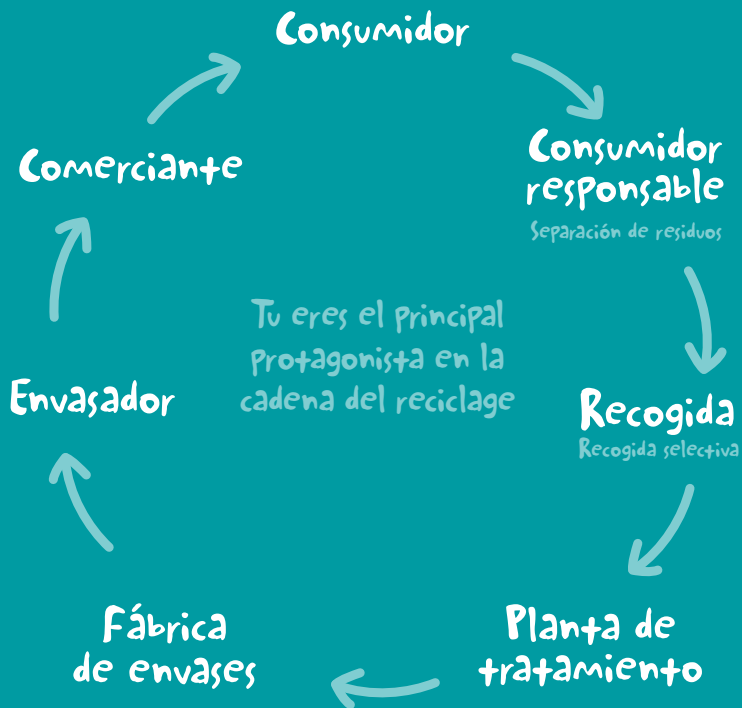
Consumidor

Consumidor responsable
Separación de residuos

Recogida
Recogida selectiva

Planta de tratamiento

Fábrica de envases

Envasador

Comerciante

Tu eres el principal protagonista en la cadena del reciclage